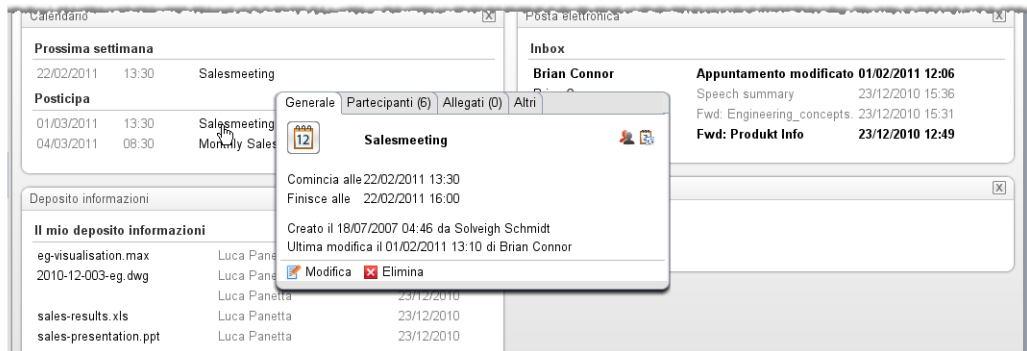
Calendario

Prossima settimana

22/02/2011 13:30 Salesmeeting

Posticipa

01/03/2011 13:30 Salesmeeting

04/03/2011 08:30 Monthly Sales

Deposito informazioni

Il mio deposito informazioni

eg-visualisation.max Luca Panetta

2010-12-003-eg.dwg Luca Panetta

Luca Panetta 23/12/2010

sales-results.xls Luca Panetta 23/12/2010

sales-presentation.ppt Luca Panetta 23/12/2010

Posta elettronica

Inbox

Brian Connor Appuntamento modificato 01/02/2011 12:06

Speech summary 23/12/2010 15:36

Fwd: Engineering_concepts. 23/12/2010 15:31

Fwd: Produkt Info 23/12/2010 12:49

Generale | Partecipanti (6) | Allegati (0) | Altri

12

Salesmeeting

Comincia alle 22/02/2011 13:30
Finisce alle 22/02/2011 16:00

Creato il 18/07/2007 04:46 da Solveigh Schmidt
Ultima modifica il 01/02/2011 13:10 di Brian Connor

Modifica Elimina